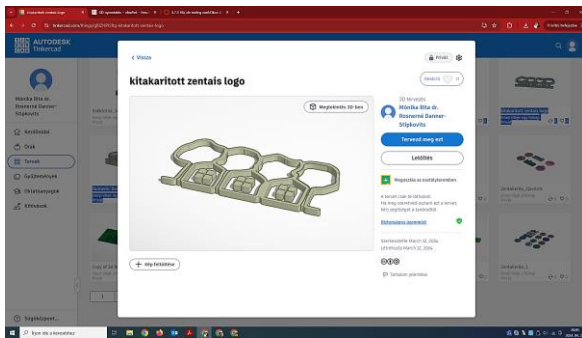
AUTODESK Tinkercad

Mónika Rita dr. Rosnerné Danner-Stipkovits

Kezdőoldal
Órák
Tervek
Gyűjtemények
Oktatóanyagok
Kihívások

Segítségkérő...

< Vissza

Privát

kitakaritott zentais logo

Megtekintés 3D-ben

+ Kép feltöltése

3D tervezés
Mónika Rita dr. Rosnerné Danner-Stipkovits

Tervezd meg ezt

Letöltés

Regisztrálj az osztályteremben

Biztonsági ajánlások

Szerkesztette: March 12, 2024.
Létrehozta: March 12, 2024.

Tetszések jelentése

Keresés a webben

Firefox beállítások